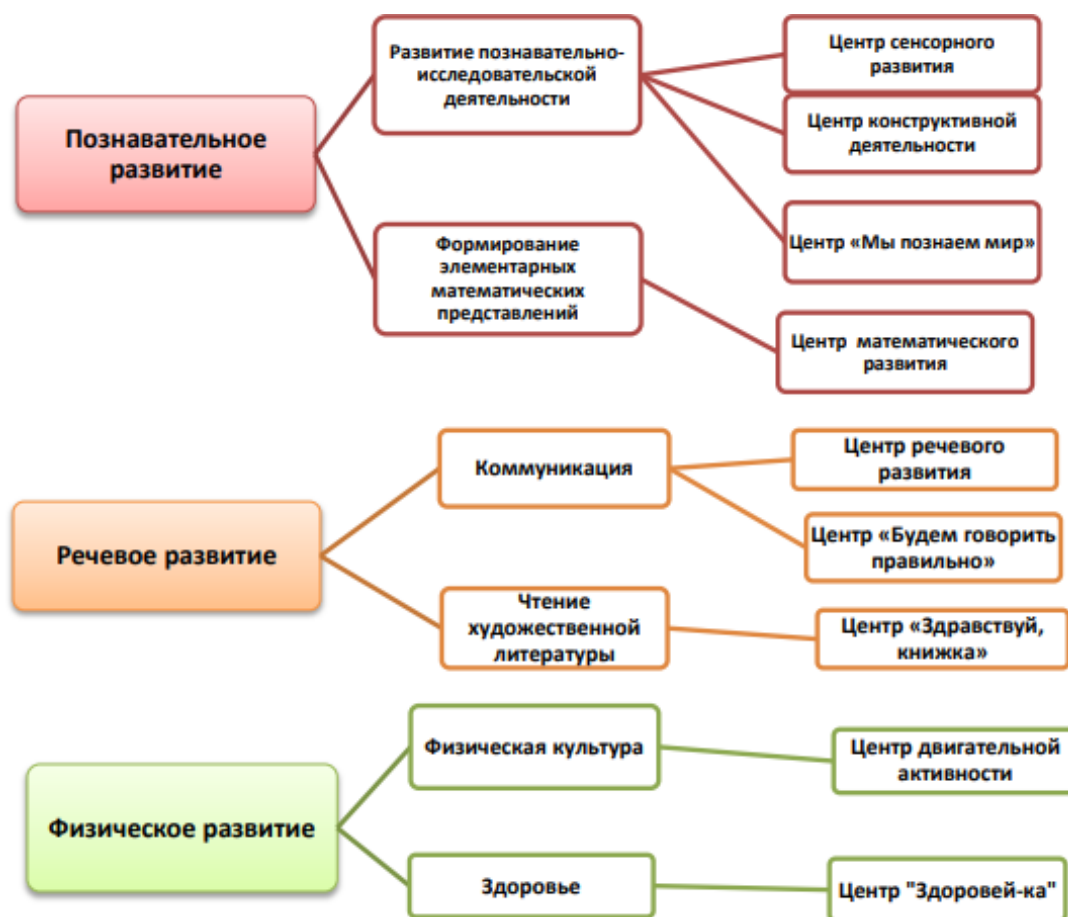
Познавательное развитие

Развитие познавательно-исследовательской деятельности

Центр сенсорного развития

Центр конструктивной деятельности

Центр «Мы познаем мир»

Формирование элементарных математических представлений

Центр математического развития

Речевое развитие

Коммуникация

Центр речевого развития

Центр «Будем говорить правильно»

Чтение художественной литературы

Центр «Здравствуй, книжка»

Физическое развитие

Физическая культура

Центр двигательной активности

Здоровье

Центр "Здоровей-ка"